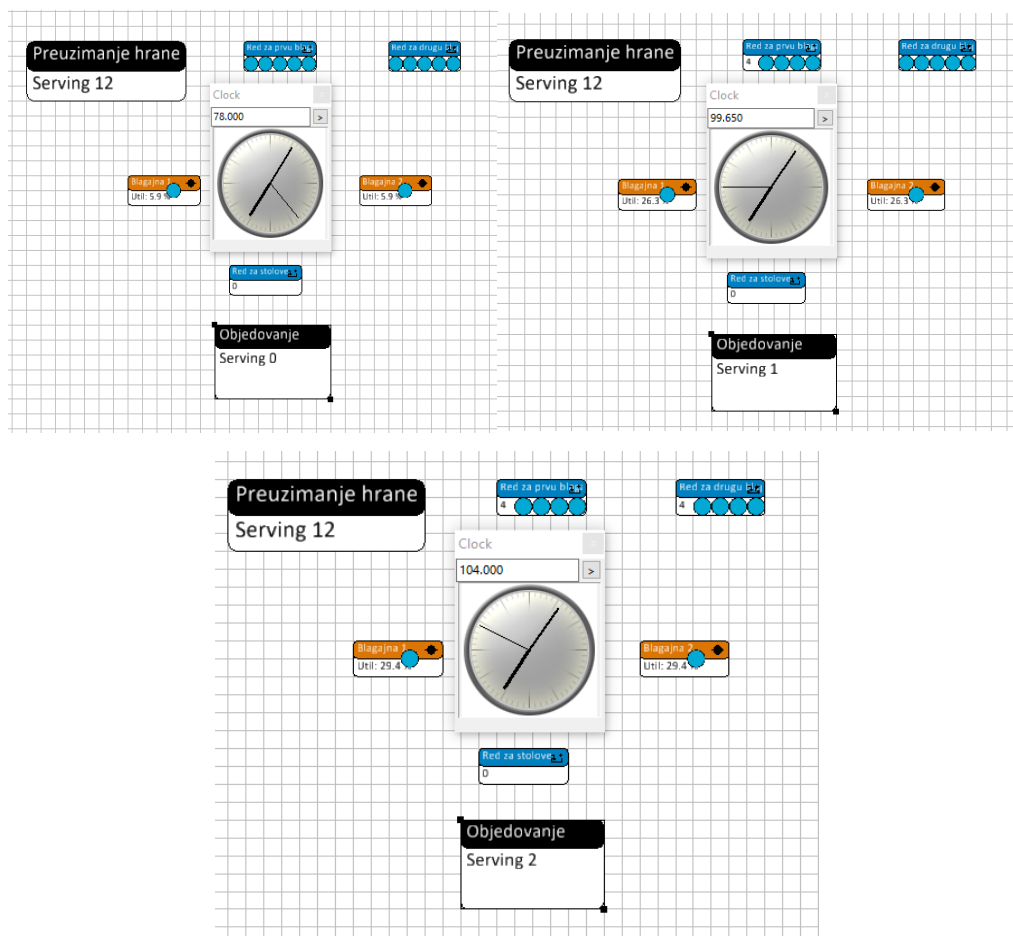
Preuzimanje hrane
Serving 12

Red za prvu bl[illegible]

Red za drugu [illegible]

Clock
78.000
>

Blagajna 1
Util: 5.9 %

Blagajna 2
Util: 5.9 %

Red za stolove
0

Objedovanje
Serving 0

Preuzimanje hrane
Serving 12

Red za prvu bla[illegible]
4

Red za drugu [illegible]

Clock
99.650
>

Blagajna 1
Util: 26.3

Blagajna 2
Util: 26.3

Red za stolove
0

Objedovanje
Serving 1

Preuzimanje hrane
Serving 12

Red za prvu bla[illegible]
4

Red za drugu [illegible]
4

Clock
104.000
>

Blagajna 1
Util: 29.4

Blagajna 2
Util: 29.4

Red za stolove
0

Objedovanje
Serving 2